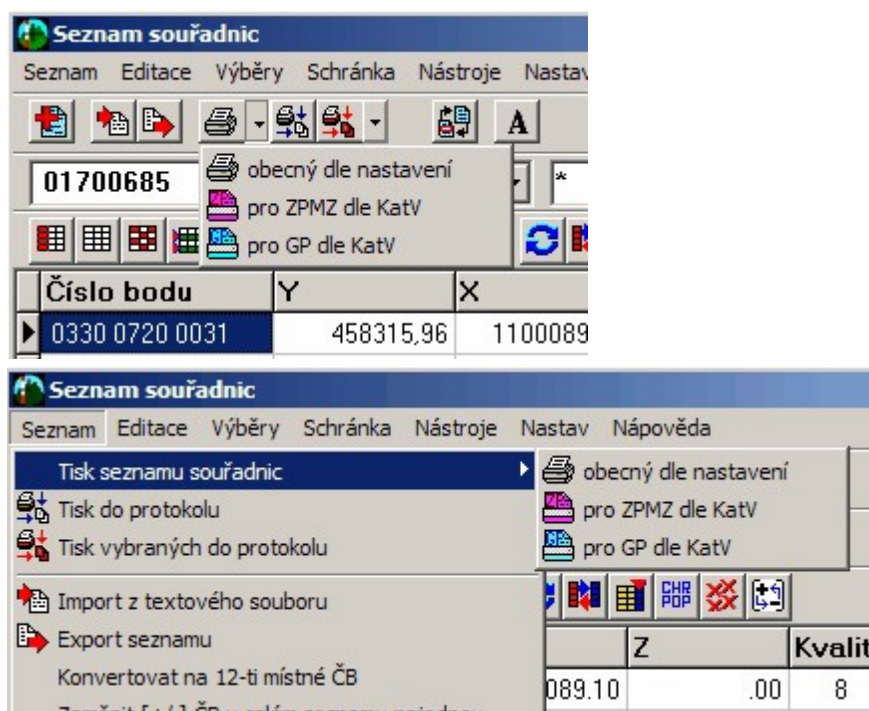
Seznam souřadnic

Seznam Editace Výběry Schránka Nástroje Nastav

A

01700685

obecný dle nastavení

pro ZPMZ dle KatV

pro GP dle KatV

*

| Číslo bodu | Y | X |
|---|---|---|
| 0330 0720 0031 | 458315,96 | 1100089 |

Seznam souřadnic

Seznam Editace Výběry Schránka Nástroje Nastav Nápověda

Tisk seznamu souřadnic

Tisk do protokolu

Tisk vybraných do protokolu

Import z textového souboru

Export seznamu

Konvertovat na 12-ti místné ČB

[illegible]

obecný dle nastavení

pro ZPMZ dle KatV

pro GP dle KatV

CHR POP

| | Z | Kvalit |
|---|---|---|
| 089.10 | .00 | 8 |